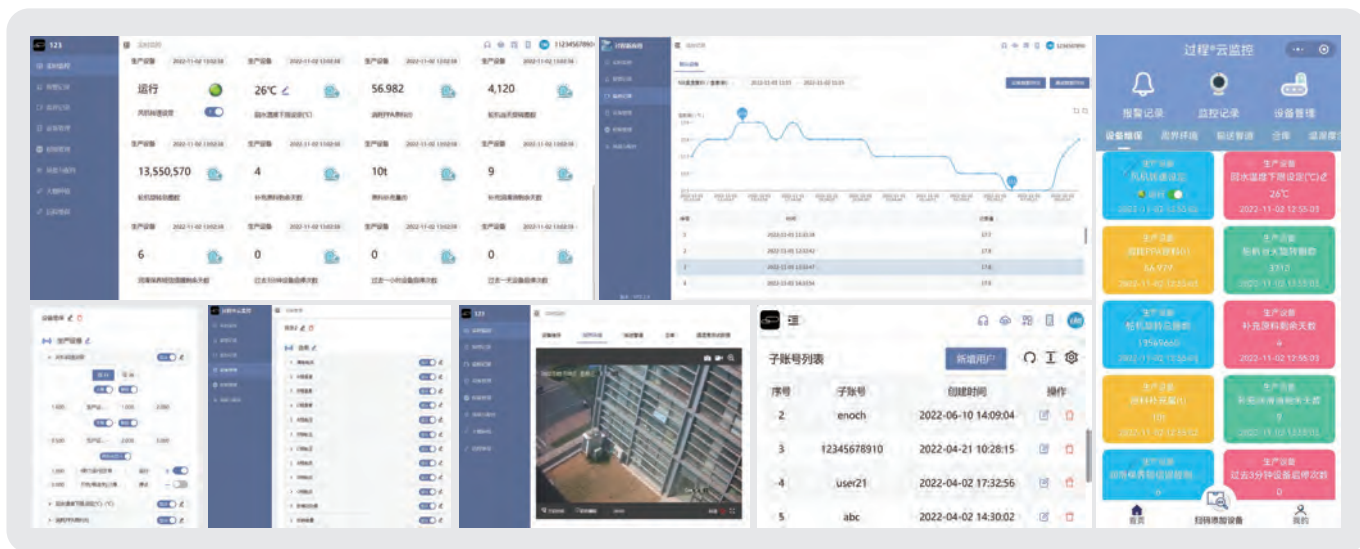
123

生产设备 2022-11-02 13:02:38

运行

26℃

56.982

4,120

13,550,570

4

10t

9

6

0

0

0

12345678910

过程云监控

报警记录

监控记录

设备管理

设备维保

生产设备

26℃

3312

4

10t

0

首页

扫码添加设备

我的

生产设备

子账号列表

新增用户

| 序号 | 子账号 | 创建时间 | 操作 |
|---|---|---|---|
| 2 | enoch | 2022-06-10 14:09:04 | |
| 3 | 12345678910 | 2022-04-21 10:28:15 | |
| 4 | user21 | 2022-04-02 17:32:56 | |
| 5 | abc | 2022-04-02 14:30:02 | |